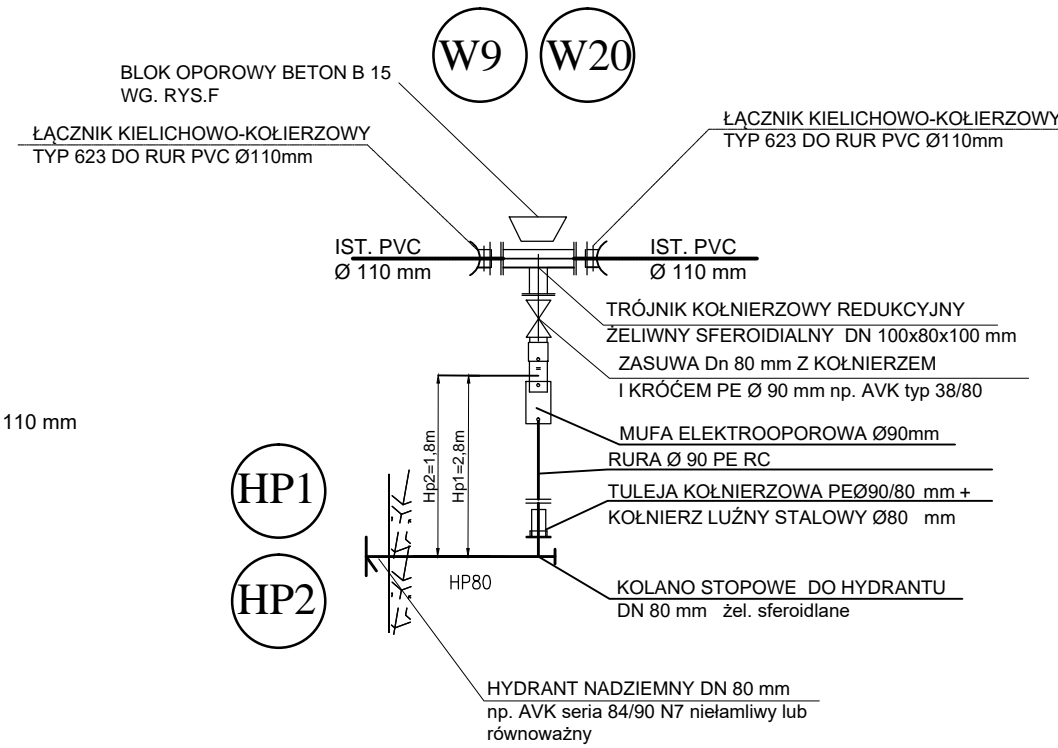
W9
W20

BLOK OPOROWY BETON B 15
WG. RYS.F

ŁĄCZNIK KIELICHOWO-KOŁIERZOWY
TYP 623 DO RUR PVC Ø110mm

ŁĄCZNIK KIELICHOWO-KOŁIERZOWY
TYP 623 DO RUR PVC Ø110mm

IST. PVC
Ø 110 mm

IST. PVC
Ø 110 mm

TRÓJNIK KOŁNIERZOWY REDUKCYJNY
ŻELIWNY SFEROIDIALNY DN 100x80x100 mm

ZASUWA Dn 80 mm Z KOŁNIERZEM
I KRÓĆEM PE Ø 90 mm np. AVK typ 38/80

110 mm

Hp2=1,8m
Hp1=2,8m

MUFA ELEKTROOPOROWA Ø90mm

RURA Ø 90 PE RC

HP1

TULEJA KOŁNIERZOWA PEØ90/80 mm +
KOŁNIERZ LUŹNY STALOWY Ø80 mm

HP80

HP2

KOLANO STOPOWE DO HYDRANTU
DN 80 mm żel. sferoidlane

HYDRANT NADZIEMNY DN 80 mm
np. AVK seria 84/90 N7 niełamliwy lub równoważny